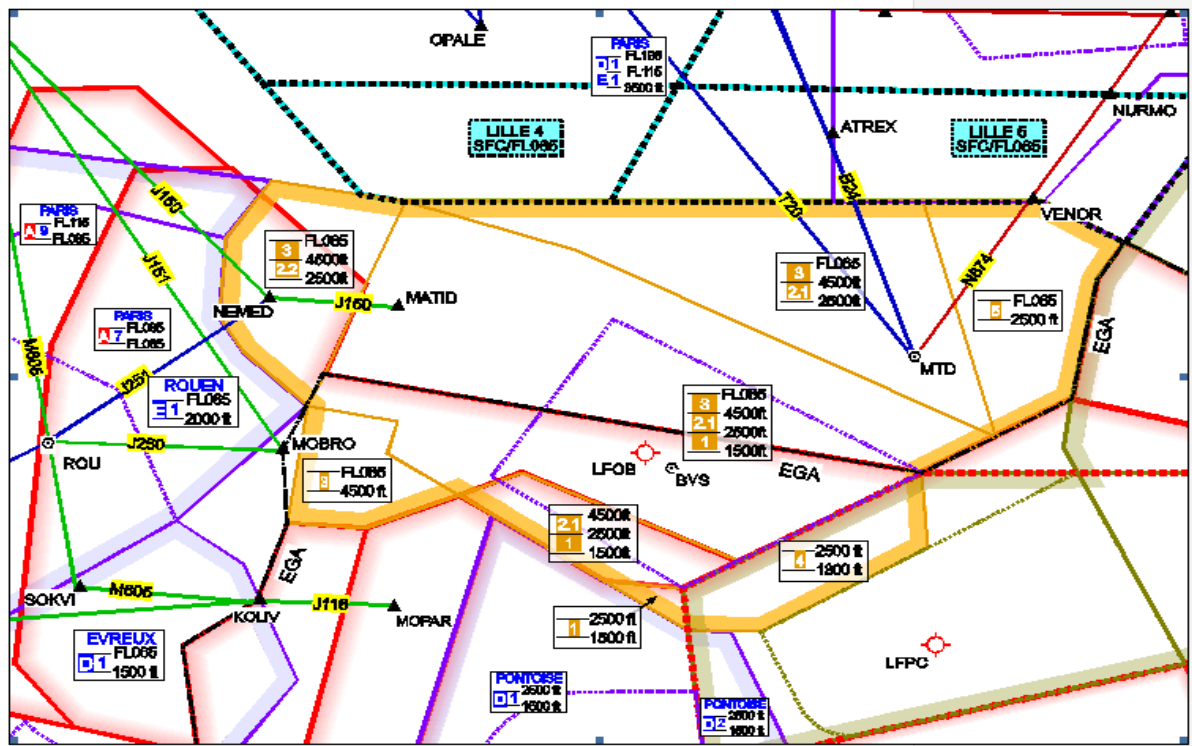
OPALE

PARIS
D1 FL195
E1 FL115
3500 ft

LILLE 4
SFC/FL065

ATREX

LILLE 5
SFC/FL065

NURMO

J153

PARIS
A9 FL115
FL065

3 FL065
2.2 4500 ft
2500 ft

T20

B24

VENOR

J151

NEMED

J150

MATID

3 FL065
2.1 4500 ft
2500 ft

N874

FL065
5 2500 ft

PARIS
A7 FL065
FL065

M606

J251

ROUEN
E1 FL065
2000 ft

MTD

EGA

3 FL065
2.1 4500 ft
1 2500 ft
1500 ft

ROU

J250

MOBRO

LFOB

BVS

EGA

3 FL065
4500 ft

2.1 4500 ft
1 2500 ft
1500 ft

EGA

2500 ft
4 1900 ft

SOKVI

M605

KOLIV

J116

MOPAR

2500 ft
1 1500 ft

EVREUX
D1 FL065
1500 ft

LFPC

PONTOISE
D1 2500 ft
1500 ft

PONTOISE
D2 2500 ft
1500 ft